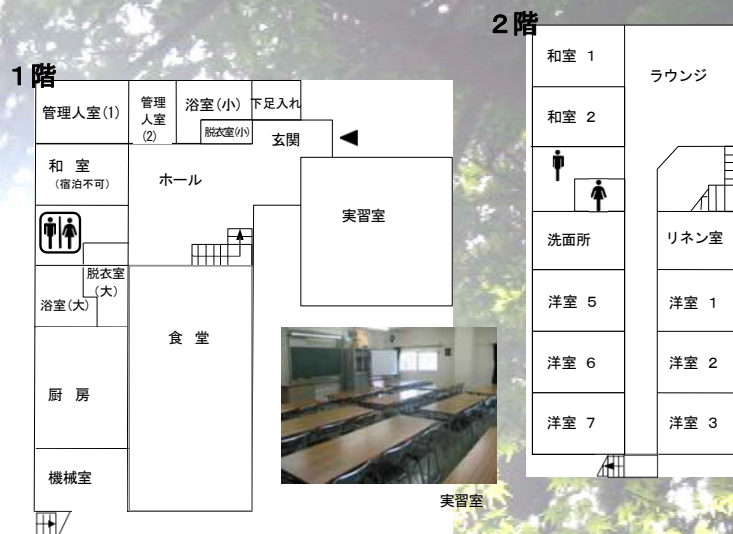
1階

管理人室(1)
管理人室(2)
浴室(小)
下足入れ
脱衣室(小)
玄関
和 室
(宿泊不可)
ホール
実習室
脱衣室(大)
浴室(大)
食 堂
厨 房
機械室
実習室

2階

和室 1
和室 2
ラウンジ
洗面所
リネン室
洋室 5
洋室 1
洋室 6
洋室 2
洋室 7
洋室 3